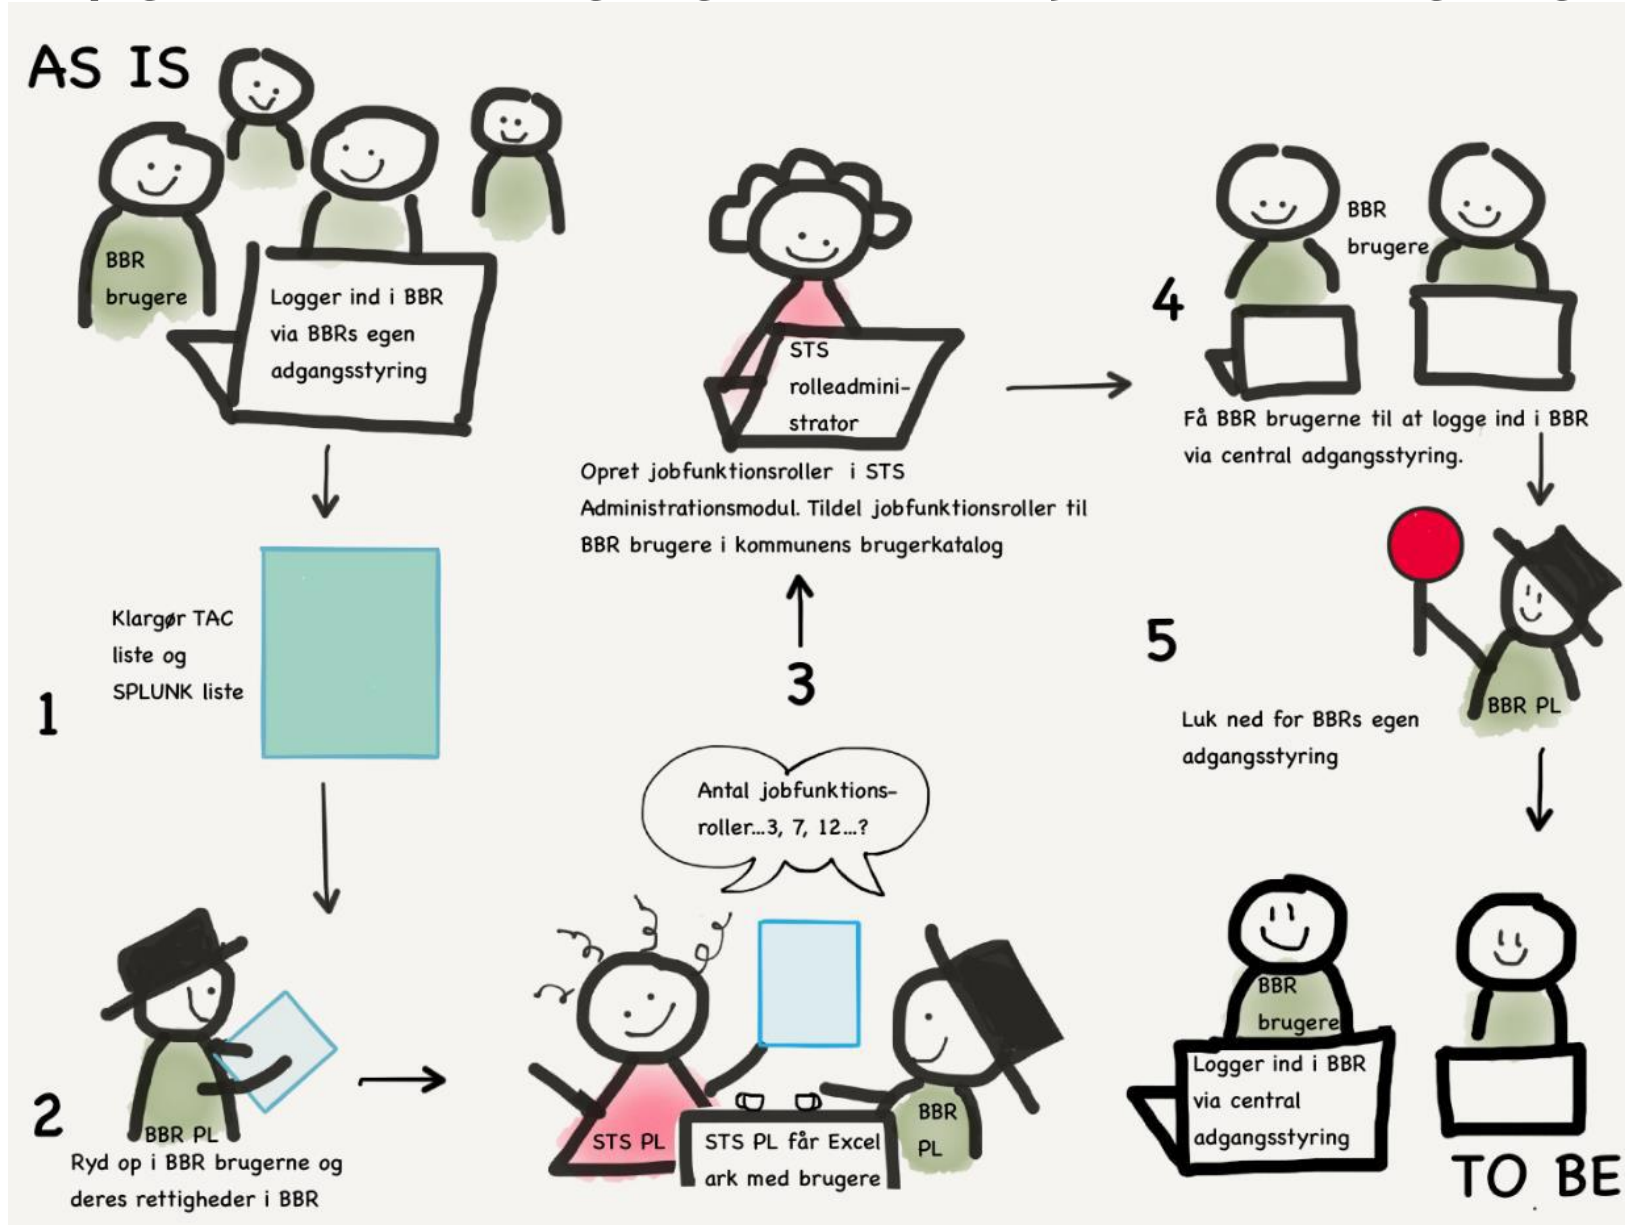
AS IS

BBR brugere

Logger ind i BBR via BBRs egen adgangsstyring

1

Klargør TAC liste og SPLUNK liste

2

BBR PL

Ryd op i BBR brugerne og deres rettigheder i BBR

STS rolleadministrator

Opret jobfunktionsroller i STS Administrationsmodul. Tildel jobfunktionsroller til BBR brugere i kommunens brugerkatalog

3

Antal jobfunktionsroller...3, 7, 12...?

STS PL

STS PL får Excel ark med brugere

BBR PL

4

BBR brugere

Få BBR brugerne til at logge ind i BBR via central adgangsstyring.

5

Luk ned for BBRs egen adgangsstyring

BBR PL

BBR brugere

Logger ind i BBR via central adgangsstyring

TO BE